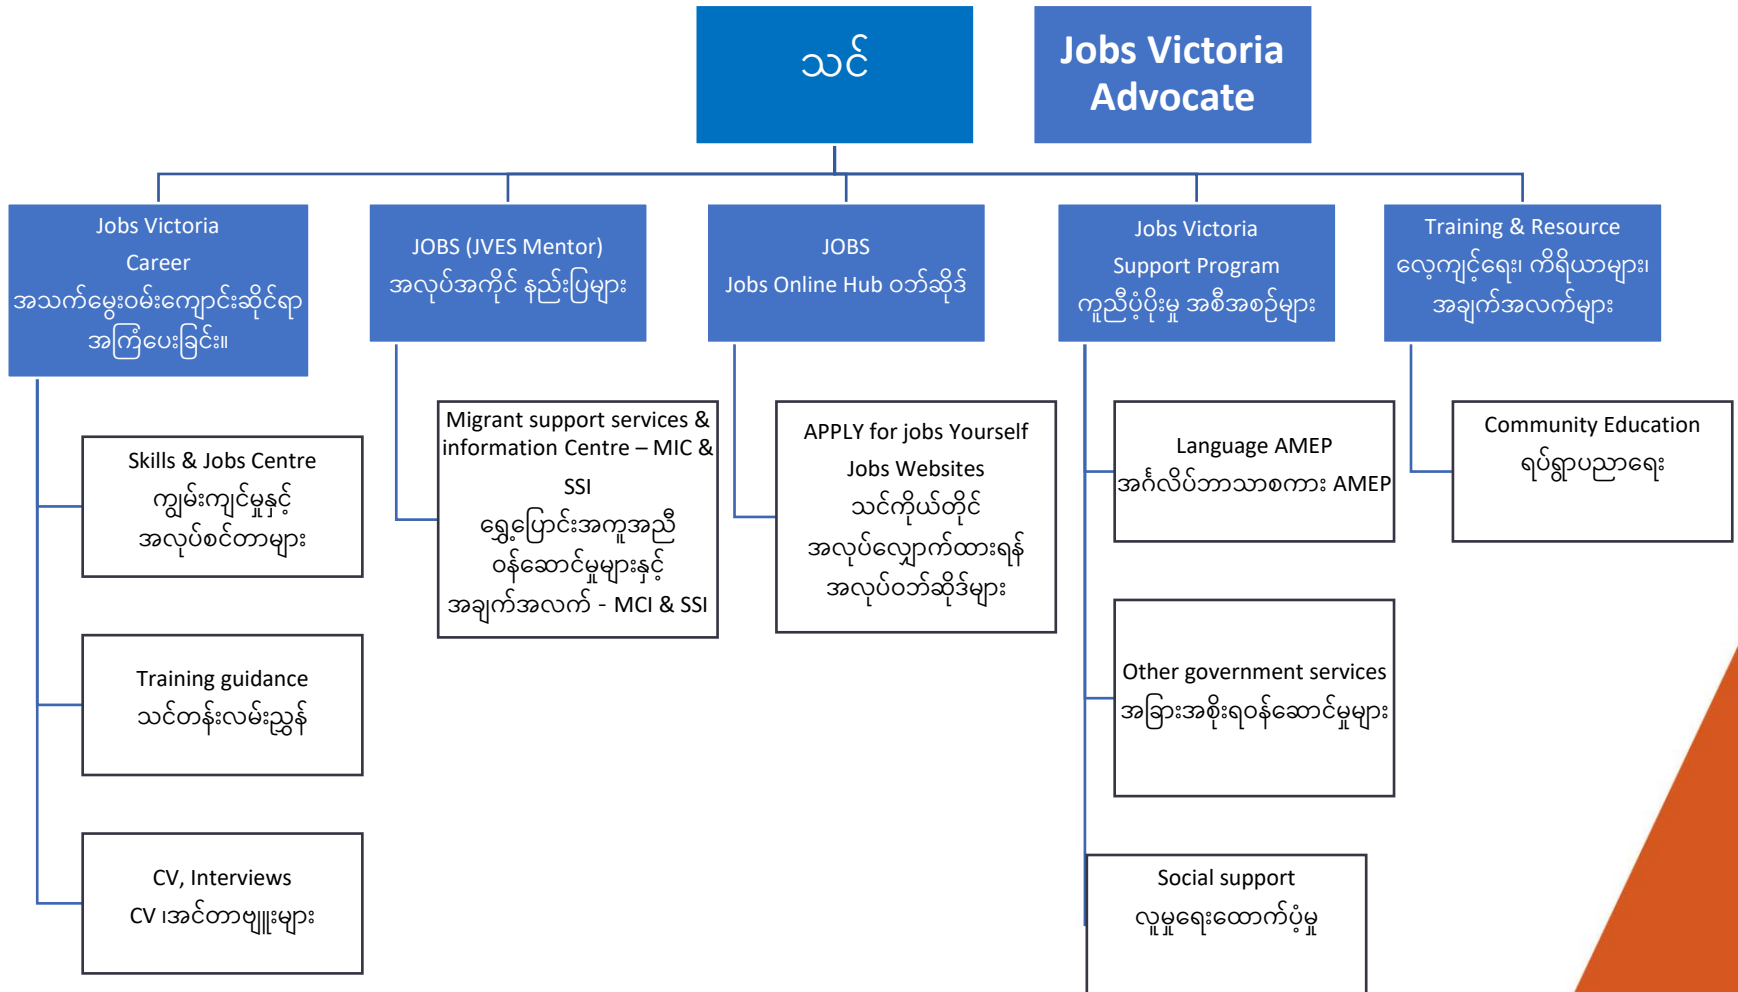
သင်

Jobs Victoria Advocate

Jobs Victoria Career
အသက်မွေးဝမ်းကျောင်းဆိုင်ရာ အကြံပေးခြင်း။

JOBS (JVES Mentor)
အလုပ်အကိုင် နည်းပြများ

JOBS
Jobs Online Hub ဝဘ်ဆိုဒ်

Jobs Victoria Support Program
ကူညီပံ့ပိုးမှု အစီအစဉ်များ

Training & Resource
လေ့ကျင့်ရေး၊ ကိရိယာများ၊ အချက်အလက်များ

Skills & Jobs Centre
ကျွမ်းကျင်မှုနှင့် အလုပ်စင်တာများ

Training guidance
သင်တန်းလမ်းညွှန်

CV, Interviews
CV ၊အင်တာဗျူးများ

Migrant support services & information Centre – MIC & SSI
ရွှေ့ပြောင်းအကူအညီ ဝန်ဆောင်မှုများနှင့် အချက်အလက် - MCI & SSI

APPLY for jobs Yourself
Jobs Websites
သင်ကိုယ်တိုင် အလုပ်လျှောက်ထားရန် အလုပ်ဝဘ်ဆိုဒ်များ

Language AMEP
အင်္ဂလိပ်ဘာသာစကား AMEP

Other government services
အခြားအစိုးရဝန်ဆောင်မှုများ

Social support
လူမှုရေးထောက်ပံ့မှု

Community Education
ရပ်ရွာပညာရေး